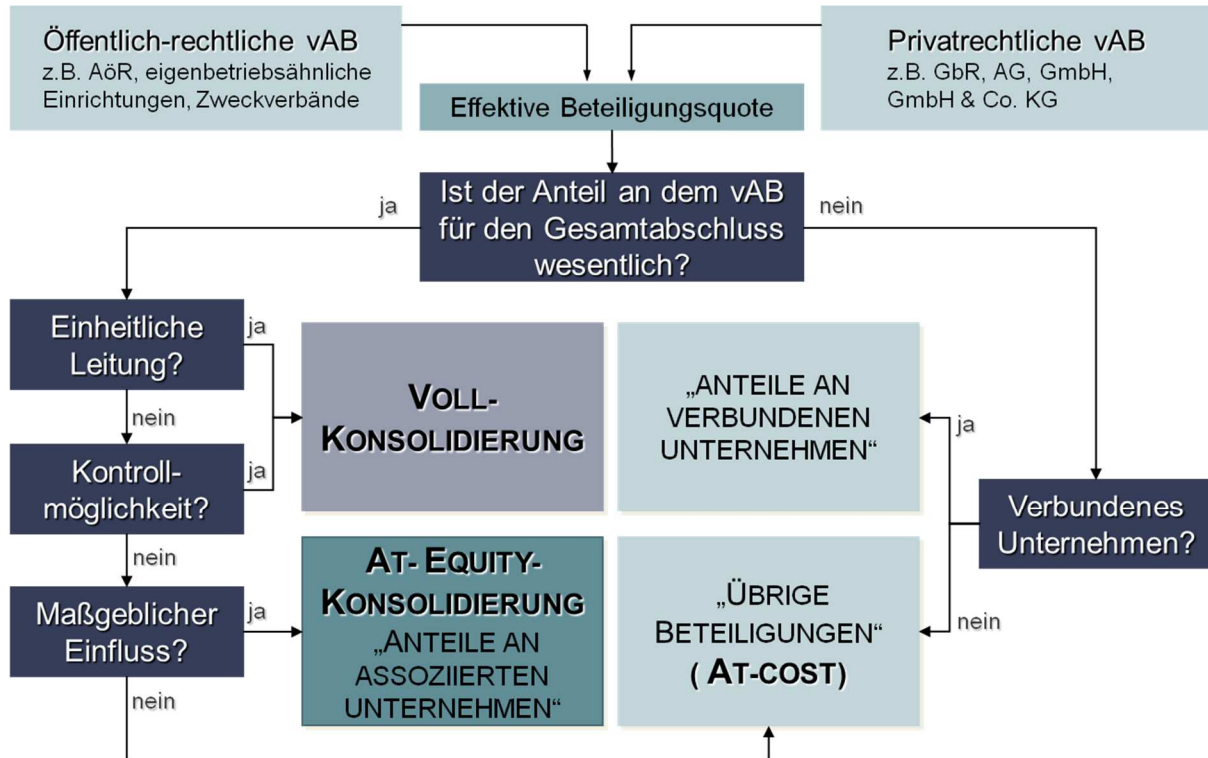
Öffentlich-rechtliche vAB
z.B. AöR, eigenbetriebsähnliche Einrichtungen, Zweckverbände

Privatrechtliche vAB
z.B. GbR, AG, GmbH, GmbH & Co. KG

Effektive Beteiligungsquote

Ist der Anteil an dem vAB für den Gesamtabschluss wesentlich?

ja

nein

Einheitliche Leitung?

ja

nein

Kontrollmöglichkeit?

ja

nein

Maßgeblicher Einfluss?

ja

nein

VOLL-KONSOLIDIERUNG

„ANTEILE AN VERBUNDENEN UNTERNEHMEN“

ja

Verbundenes Unternehmen?

nein

AT- EQUITY-KONSOLIDIERUNG
„ANTEILE AN ASSOZIIERTEN UNTERNEHMEN“

„ÜBRIGE BETEILIGUNGEN“
( AT-COST)